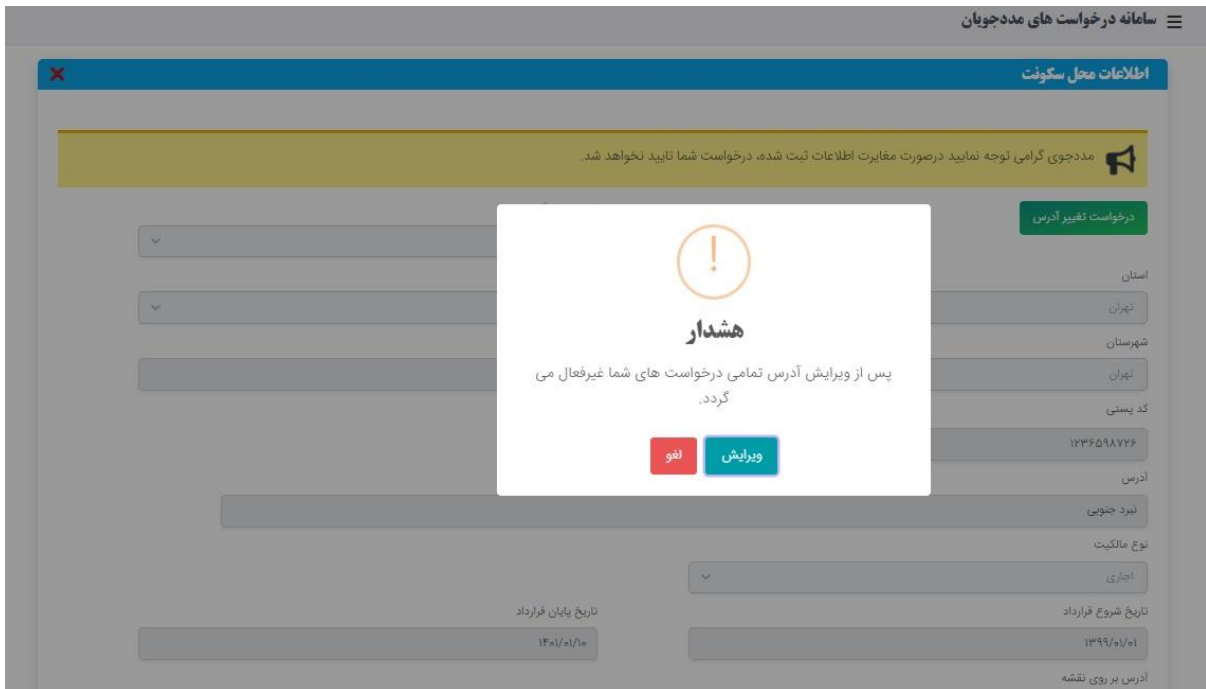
سامانه درخواست های مددجویان

اطلاعات محل سکونت

مددجوی گرامی توجه نمایید درصورت مغایرت اطلاعات ثبت شده، درخواست شما تایید نخواهد شد.

درخواست تغییر آدرس

استان

تهران

شهرستان

تهران

کد پستی

۱۲۳۶۵۹۸۷۲۶

آدرس

نبرد جنوبی

نوع مالکیت

اجاری

تاریخ شروع قرارداد

۱۳۹۹/۰۱/۰۱

تاریخ پایان قرارداد

۱۴۰۱/۰۱/۱۰

آدرس بر روی نقشه

هشدار

پس از ویرایش آدرس تمامی درخواست های شما غیرفعال می گردد.

ویرایش

لغو